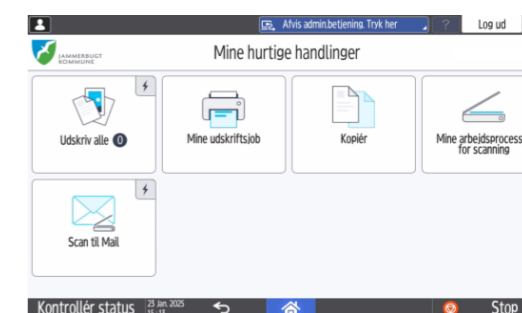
Afvis admin.betjening. Tryk her
?
Log ud
JAMMERBUGT KOMMUNE
Mine hurtige handlinger
Udskriv alle 0
Mine udskriftsjob
Kopiér
Mine arbejdsprocess for scanning
Scan til Mail
Kontrollér status
23 Jan. 2025 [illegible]
Stop